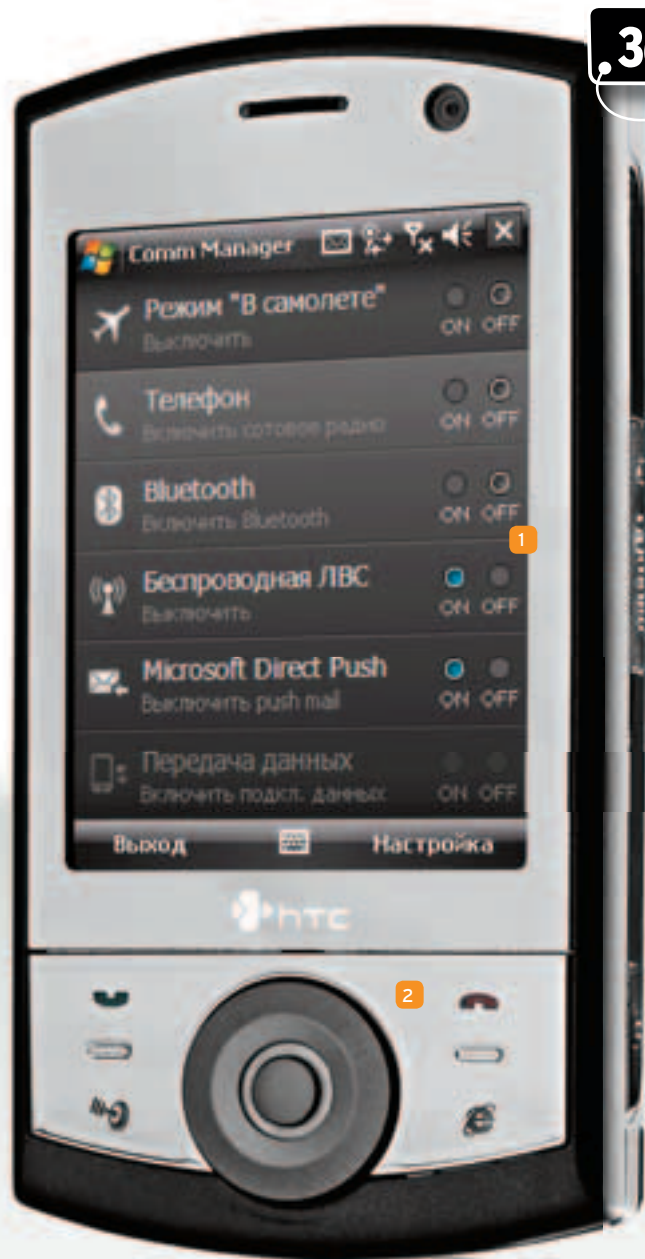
3

Comm Manager

Режим "В самолете"
Выключить
ON OFF

Телефон
Включить сотовое радио
ON OFF

Bluetooth
Включить Bluetooth
ON OFF

1

Беспроводная ЛВС
Выключить
ON OFF

Microsoft Direct Push
Выключить push mail
ON OFF

Передача данных
Включить подкл. данных
ON OFF

Выход
Настройка

htc

2